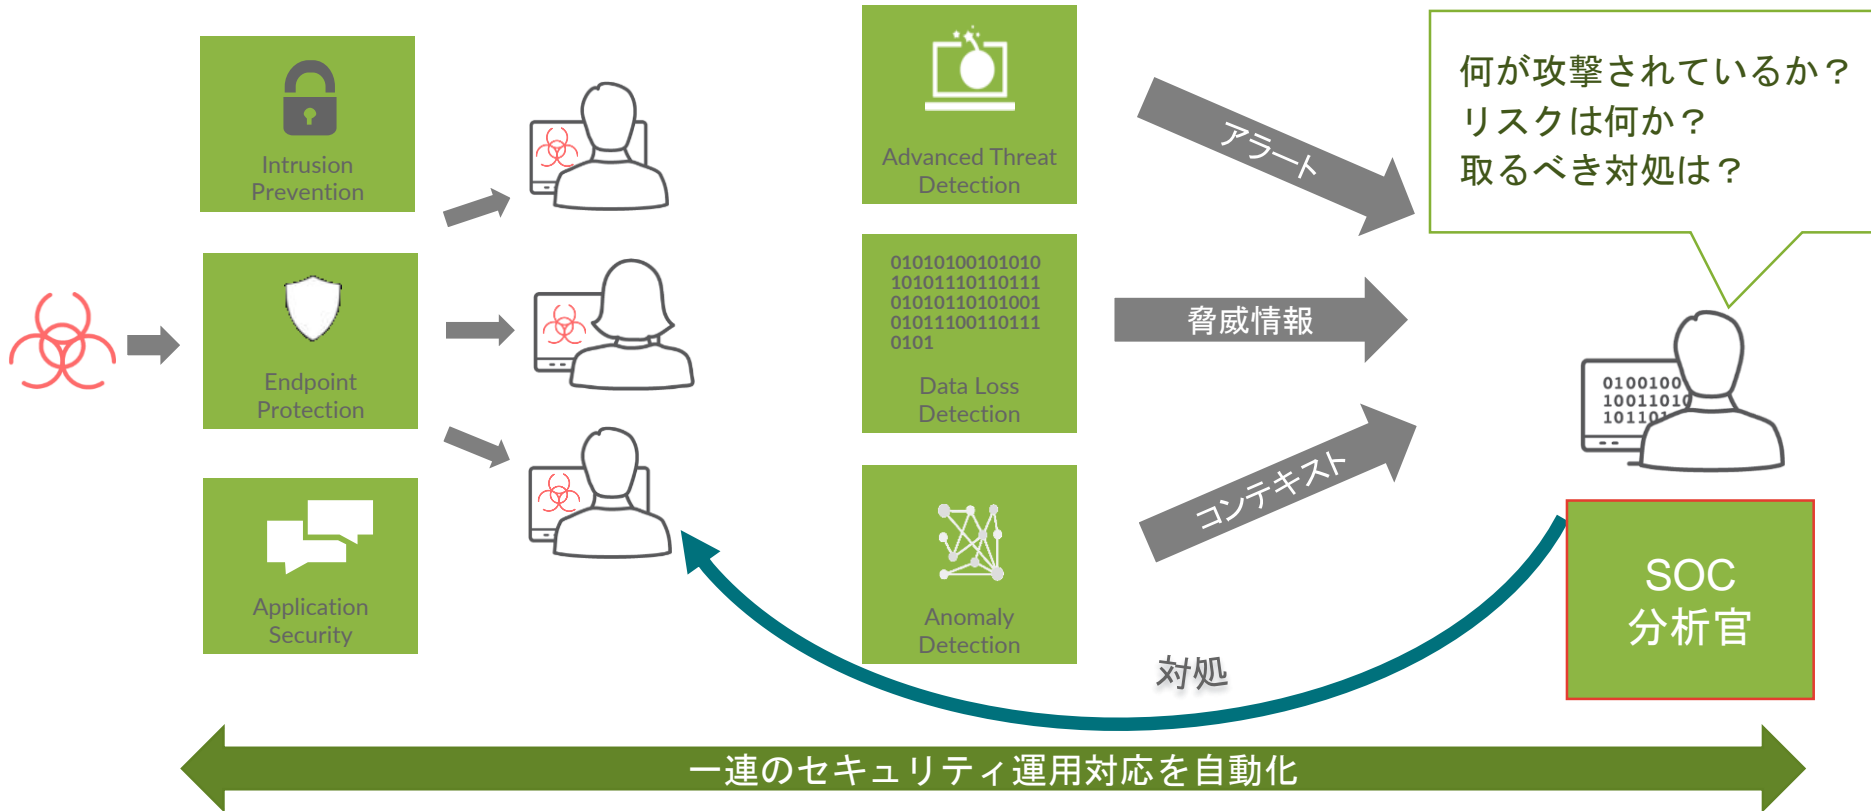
Intrusion Prevention

Endpoint Protection

Application Security

Advanced Threat Detection

01010100101010
10101110110111
01010110101001
01011100110111
0101

Data Loss Detection

Anomaly Detection

アラート

脅威情報

コンテキスト

何が攻撃されているか？
リスクは何か？
取るべき対処は？

0100100
1001101
10110

SOC
分析官

対処

一連のセキュリティ運用対応を自動化